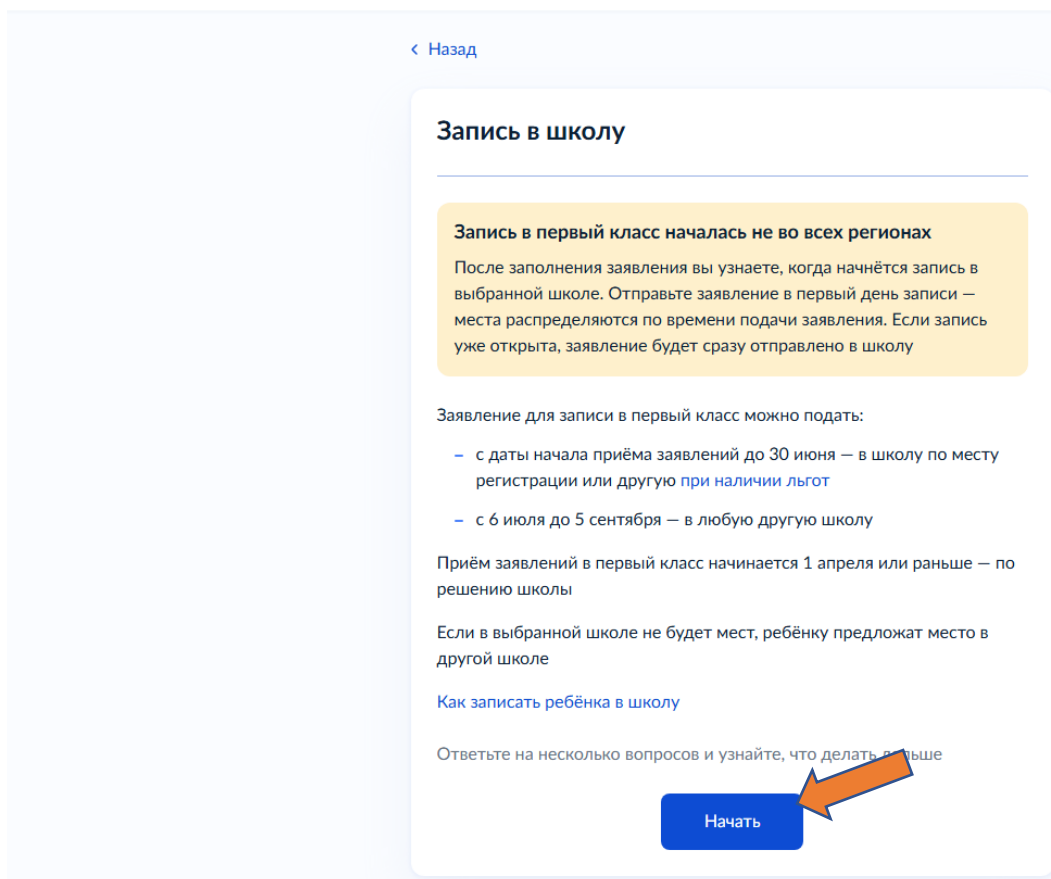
‹ Назад

Запись в школу

Запись в первый класс началась не во всех регионах
После заполнения заявления вы узнаете, когда начнётся запись в выбранной школе. Отправьте заявление в первый день записи — места распределяются по времени подачи заявления. Если запись уже открыта, заявление будет сразу отправлено в школу

Заявление для записи в первый класс можно подать:

– с даты начала приёма заявлений до 30 июня — в школу по месту регистрации или другую при наличии льгот

– с 6 июля до 5 сентября — в любую другую школу

Приём заявлений в первый класс начинается 1 апреля или раньше — по решению школы

Если в выбранной школе не будет мест, ребёнку предложат место в другой школе

Как записать ребёнка в школу

Ответьте на несколько вопросов и узнайте, что делать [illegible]ьше

Начать